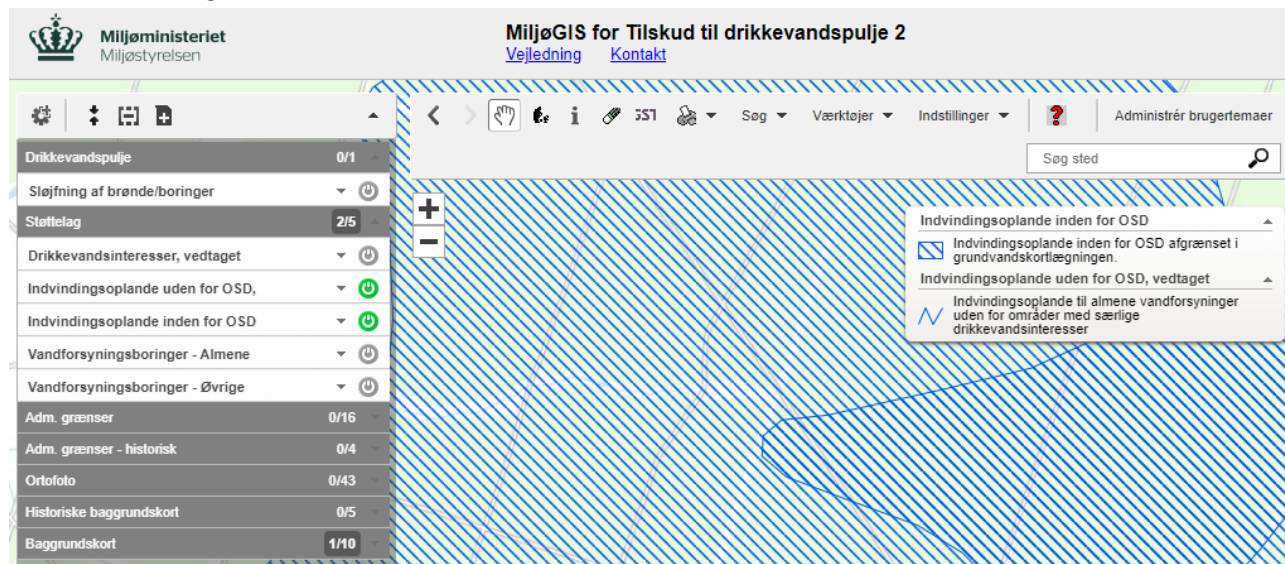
Miljøministeriet
Miljøstyrelsen

MiljøGIS for Tilskud til drikkevandspulje 2
Vejledning Kontakt

Drikkevandspulje 0/1
Sløjfning af brønde/boringer
Støttelag 2/5
Drikkevandsinteresser, vedtaget
Indvindingsoplande uden for OSD,
Indvindingsoplande inden for OSD
Vandforsyningsboringer - Almene
Vandforsyningsboringer - Øvrige
Adm. grænser 0/16
Adm. grænser - historisk 0/4
Ortofoto 0/43
Historiske baggrundskort 0/5
Baggrundskort 1/10

i 5S1 Søg Værktøjer Indstillinger Administrér brugertemaer

Søg sted

+
−

Indvindingsoplande inden for OSD
Indvindingsoplande inden for OSD afgrænset i grundvandskortlægningen.
Indvindingsoplande uden for OSD, vedtaget
Indvindingsoplande til almene vandforsyninger uden for områder med særlige drikkevandsinteresser